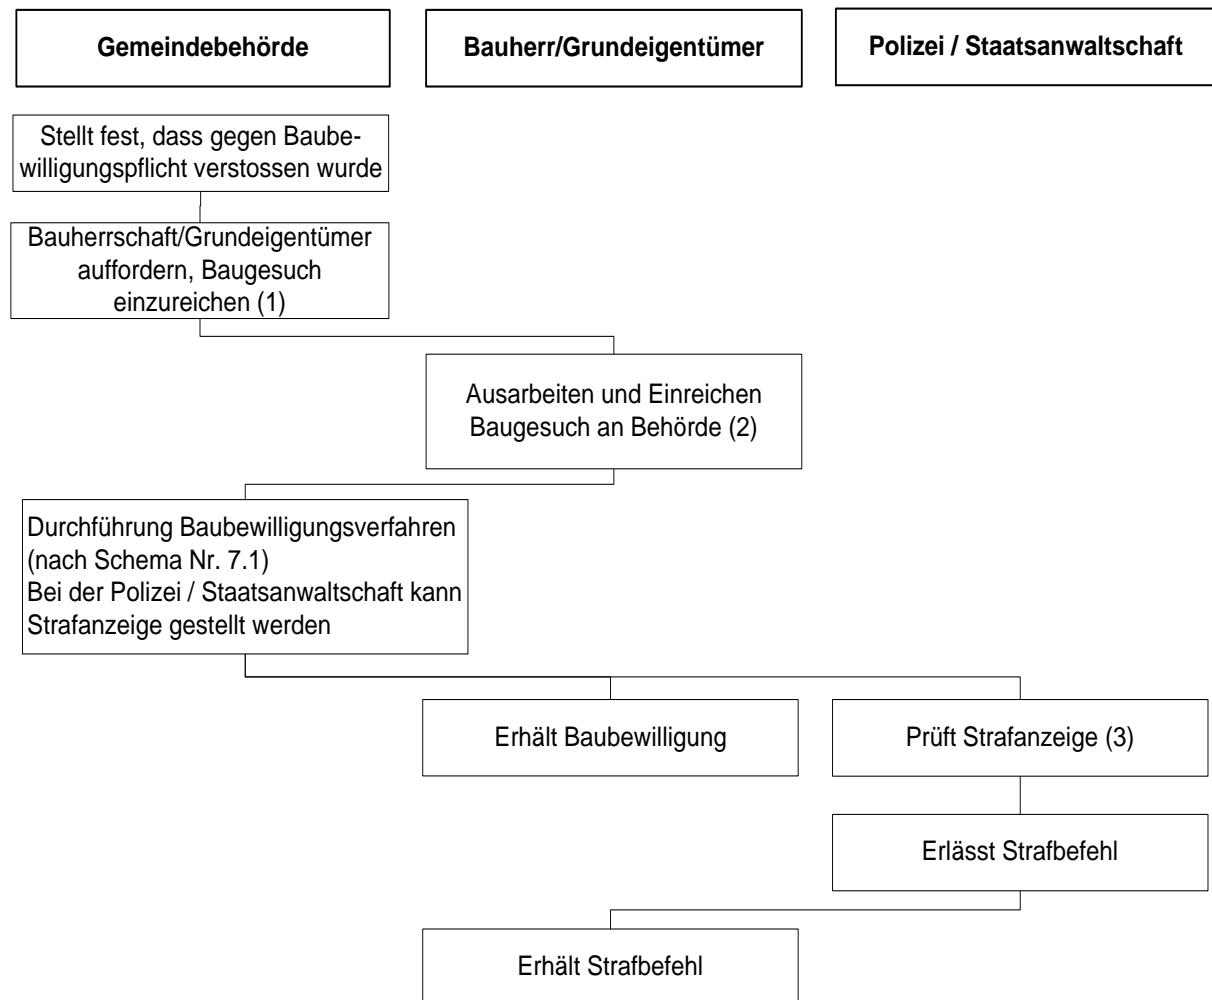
Gemeindebehörde

Bauherr/Grundeigentümer

Polizei / Staatsanwaltschaft

Stellt fest, dass gegen Baubewilligungspflicht verstossen wurde

Bauherrschaft/Grundeigentümer auffordern, Baugesuch einzureichen (1)

Ausarbeiten und Einreichen Baugesuch an Behörde (2)

Durchführung Baubewilligungsverfahren (nach Schema Nr. 7.1)
Bei der Polizei / Staatsanwaltschaft kann Strafanzeige gestellt werden

Erhält Baubewilligung

Prüft Strafanzeige (3)

Erlässt Strafbefehl

Erhält Strafbefehl